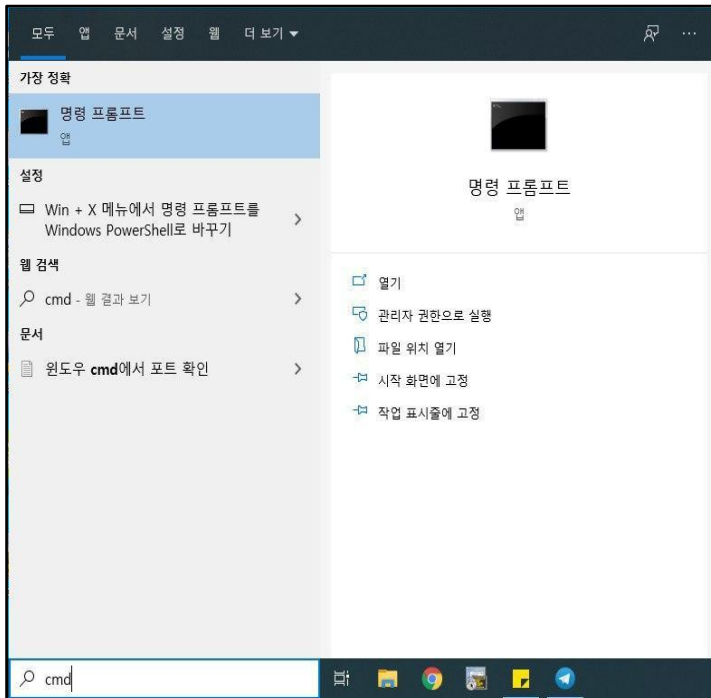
모두 앱 문서 설정 웹 더 보기 ▾

가장 정확

명령 프롬프트
앱

설정

Win + X 메뉴에서 명령 프롬프트를 Windows PowerShell로 바꾸기

웹 검색

cmd - 웹 결과 보기

문서

윈도우 cmd에서 포트 확인

명령 프롬프트
앱

열기

관리자 권한으로 실행

파일 위치 열기

시작 화면에 고정

작업 표시줄에 고정

cmd